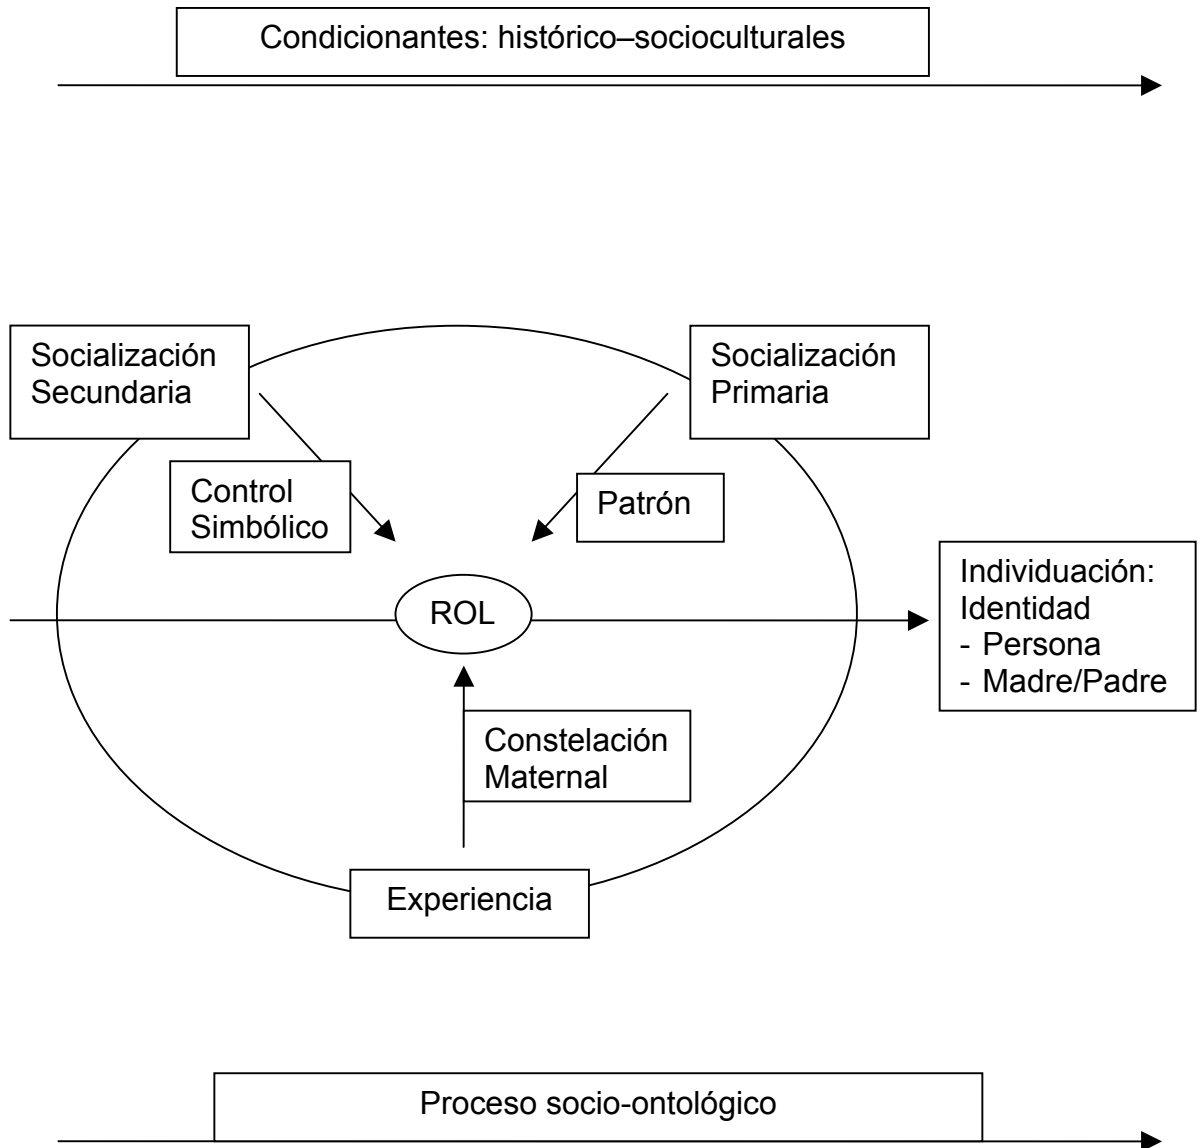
Condicionantes: histórico–socioculturales

Socialización Secundaria

Socialización Primaria

Control Simbólico

Patrón

ROL

Individuación: Identidad
- Persona
- Madre/Padre

Constelación Maternal

Experiencia

Proceso socio-ontológico